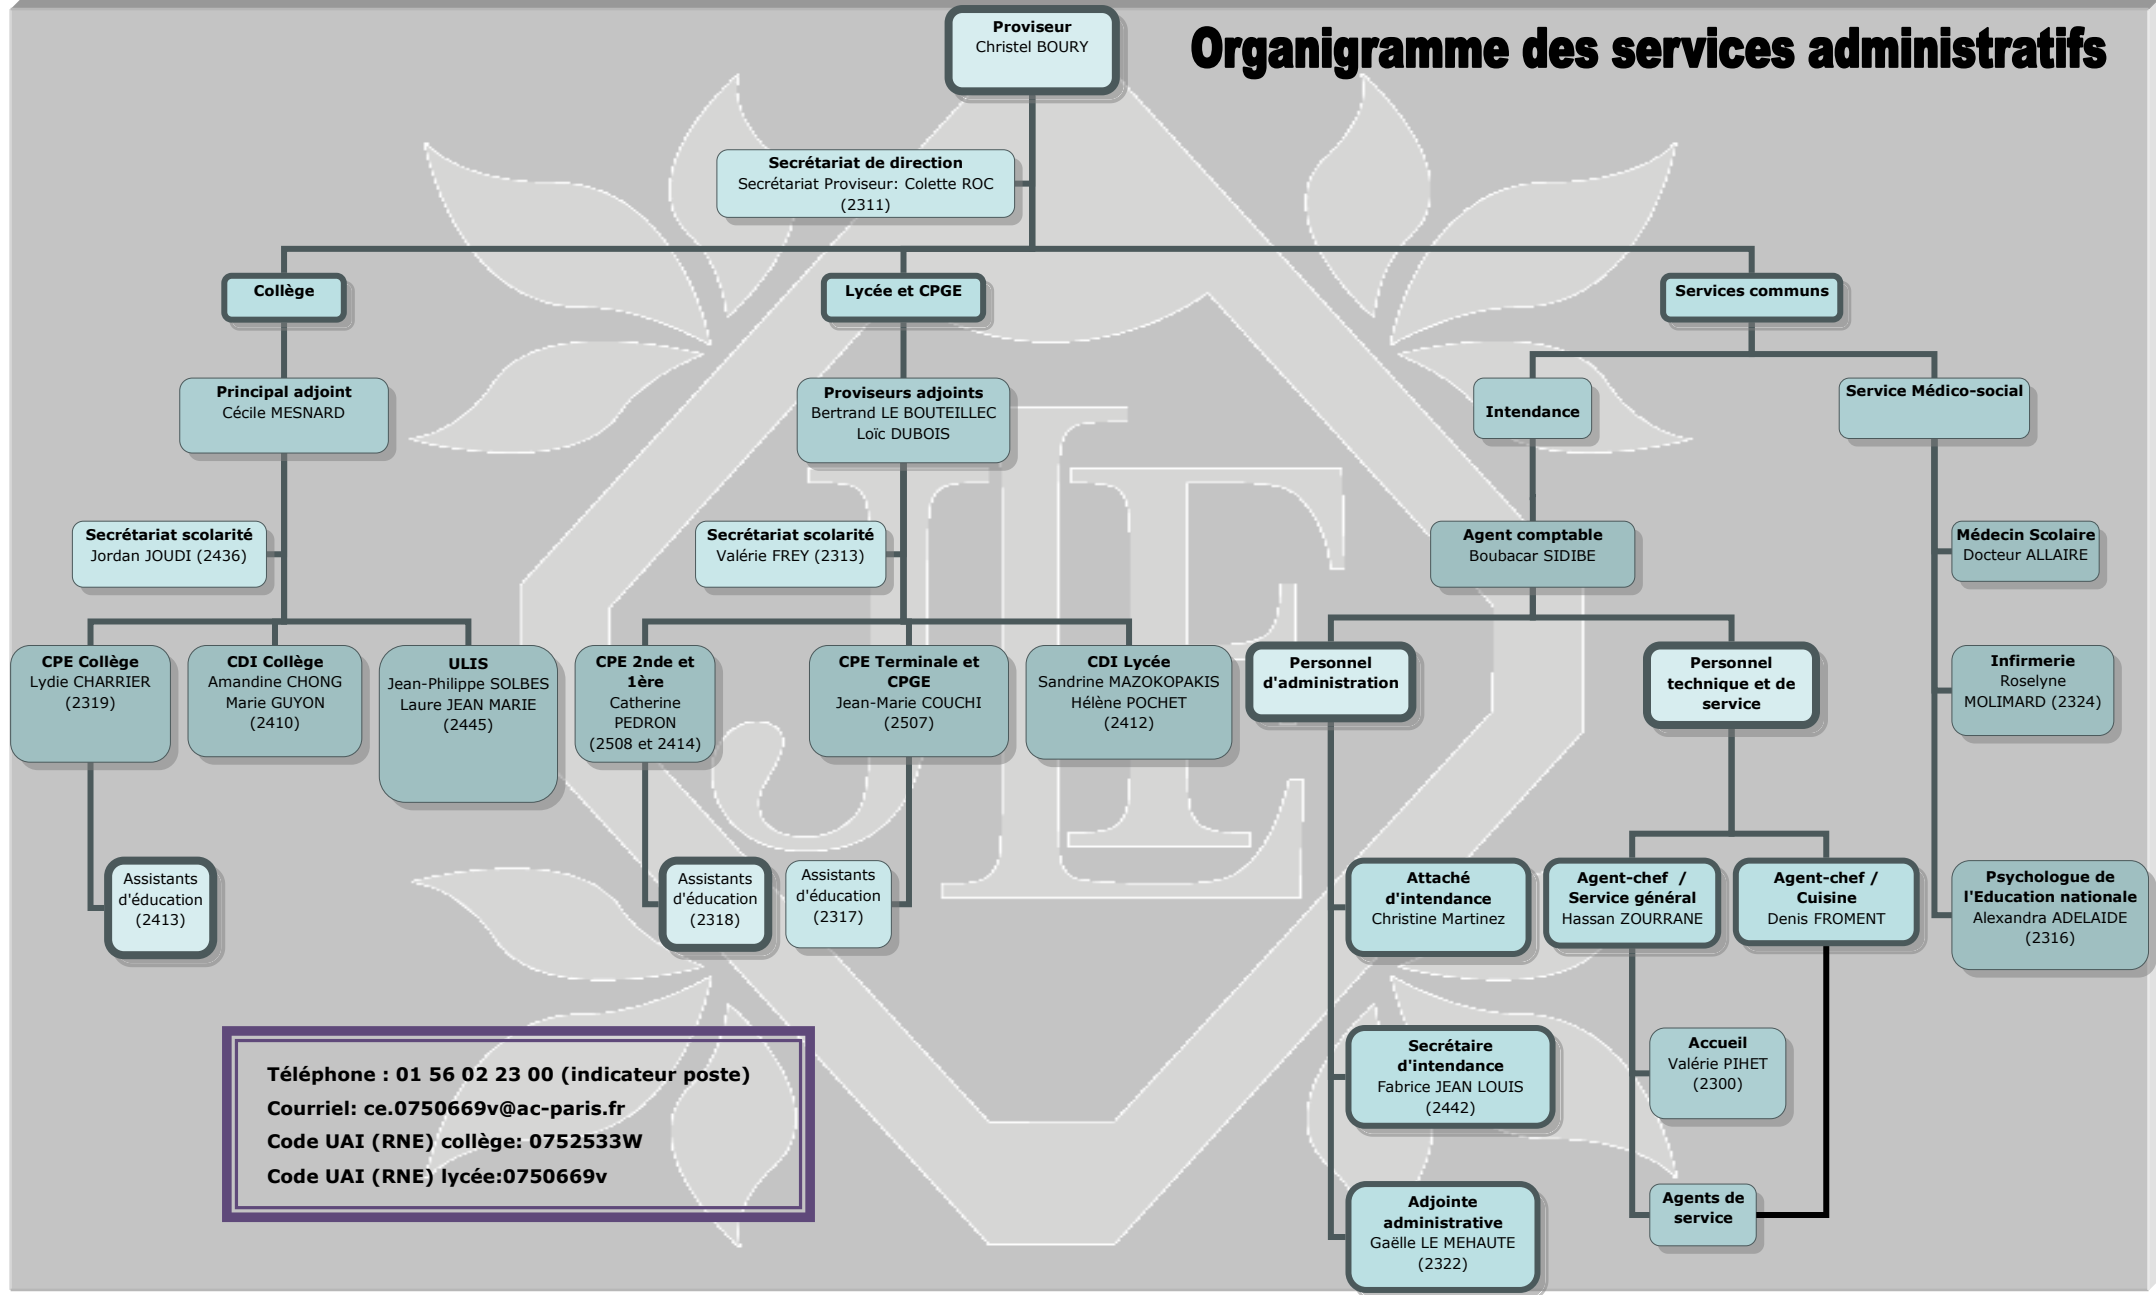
Proviseur
Christel BOURY

Organigramme des services administratifs

Secrétariat de direction
Secrétariat Proviseur: Colette ROC
(2311)

Collège

Lycée et CPGE

Services communs

Principal adjoint
Cécile MESNARD

Proviseurs adjoints
Bertrand LE BOUTEILLEC
Loïc DUBOIS

Intendance

Service Médico-social

Secrétariat scolarité
Jordan JOUDI (2436)

Secrétariat scolarité
Valérie FREY (2313)

Agent comptable
Boubacar SIDIBE

Médecin Scolaire
Docteur ALLAIRE

CPE Collège
Lydie CHARRIER
(2319)

CDI Collège
Amandine CHONG
Marie GUYON
(2410)

ULIS
Jean-Philippe SOLBES
Laure JEAN MARIE
(2445)

CPE 2nde et 1ère
Catherine PEDRON
(2508 et 2414)

CPE Terminale et CPGE
Jean-Marie COUCHI
(2507)

CDI Lycée
Sandrine MAZOKOPAKIS
Hélène POCHET
(2412)

Personnel d'administration

Personnel technique et de service

Infirmerie
Roselyne
MOLIMARD (2324)

Assistants d'éducation
(2413)

Assistants d'éducation
(2318)

Assistants d'éducation
(2317)

Attaché d'intendance
Christine Martinez

Agent-chef / Service général
Hassan ZOURRANE

Agent-chef / Cuisine
Denis FROMENT

Psychologue de l'Education nationale
Alexandra ADELAIDE
(2316)

Secrétaire d'intendance
Fabrice JEAN LOUIS
(2442)

Accueil
Valérie PIHET
(2300)

Adjointe administrative
Gaëlle LE MEHAUTE
(2322)

Agents de service

Téléphone : 01 56 02 23 00 (indicateur poste)
Courriel: ce.0750669v@ac-paris.fr
Code UAI (RNE) collège: 0752533W
Code UAI (RNE) lycée:0750669v